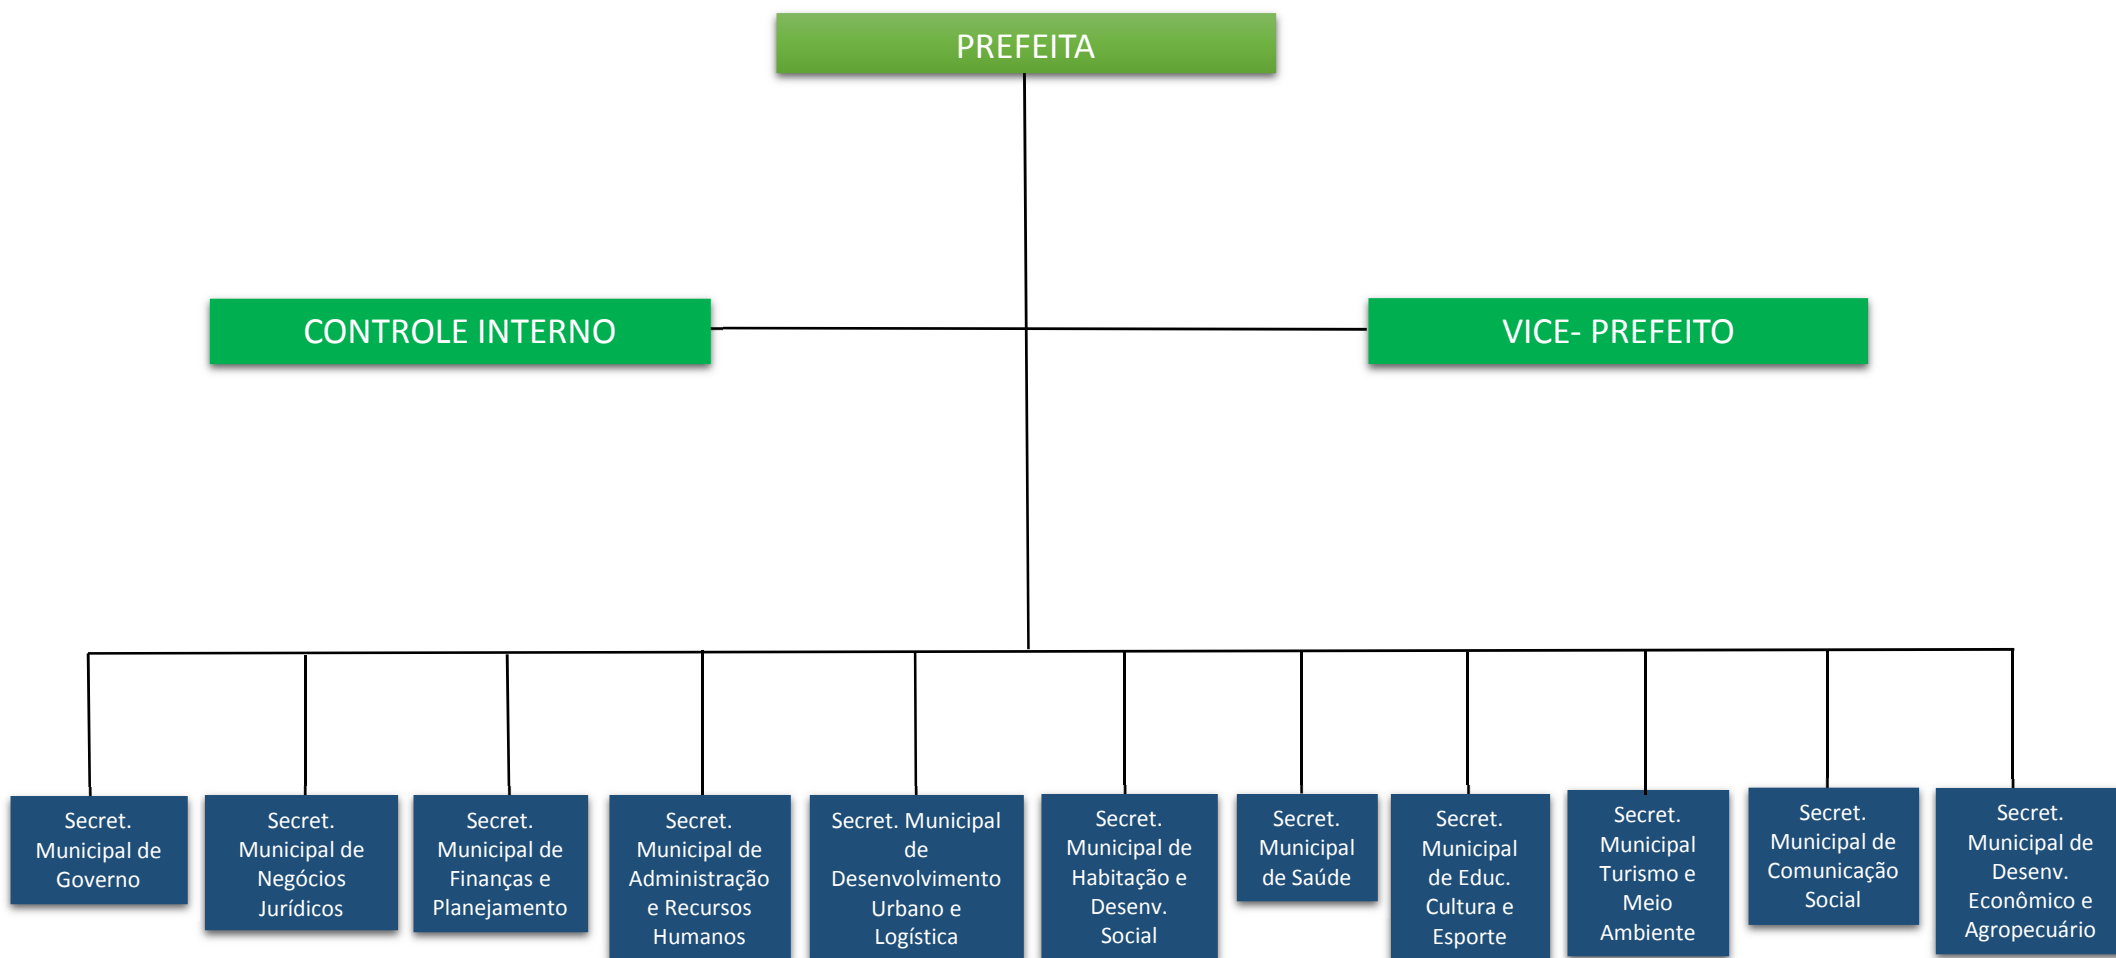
PREFEITA

CONTROLE INTERNO

VICE- PREFEITO

Secret. Municipal de Governo

Secret. Municipal de Negócios Jurídicos

Secret. Municipal de Finanças e Planejamento

Secret. Municipal de Administração e Recursos Humanos

Secret. Municipal de Desenvolvimento Urbano e Logística

Secret. Municipal de Habitação e Desenv. Social

Secret. Municipal de Saúde

Secret. Municipal de Educ. Cultura e Esporte

Secret. Municipal Turismo e Meio Ambiente

Secret. Municipal de Comunicação Social

Secret. Municipal de Desenv. Econômico e Agropecuário